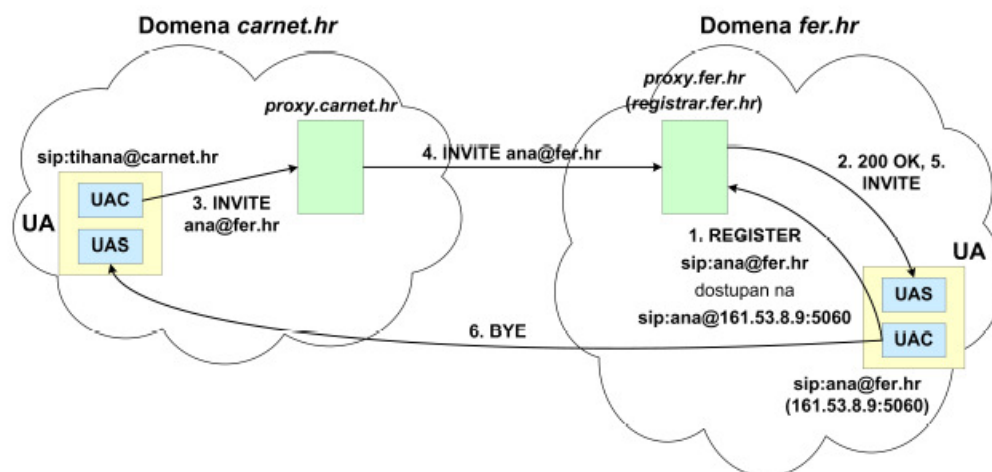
Domena *carnet.hr*

Domena *fer.hr*

*proxy.carnet.hr*

*proxy.fer.hr* (*registrar.fer.hr*)

sip:tihana@carnet.hr

UA

UAC

UAS

3. INVITE ana@fer.hr

4. INVITE ana@fer.hr

2. 200 OK, 5. INVITE

1. REGISTER sip:ana@fer.hr dostupan na sip:ana@161.53.8.9:5060

UA

UAS

UAC

6. BYE

sip:ana@fer.hr (161.53.8.9:5060)